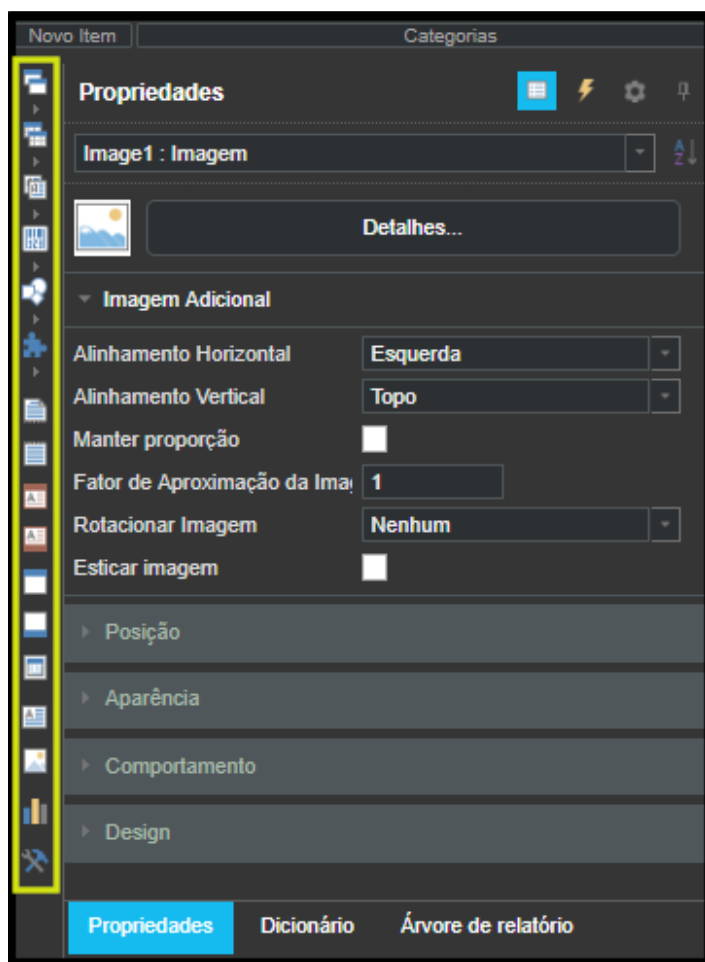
Novo Item | Categorias

Propriedades

Image1 : Imagem

Detalhes...

Imagem Adicional

Alinhamento Horizontal | Esquerda
Alinhamento Vertical | Topo
Manter proporção
Fator de Aproximação da Ima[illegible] | 1
Rotacionar Imagem | Nenhum
Esticar imagem

Posição

Aparência

Comportamento

Design

Propriedades | Dicionário | Árvore de relatório